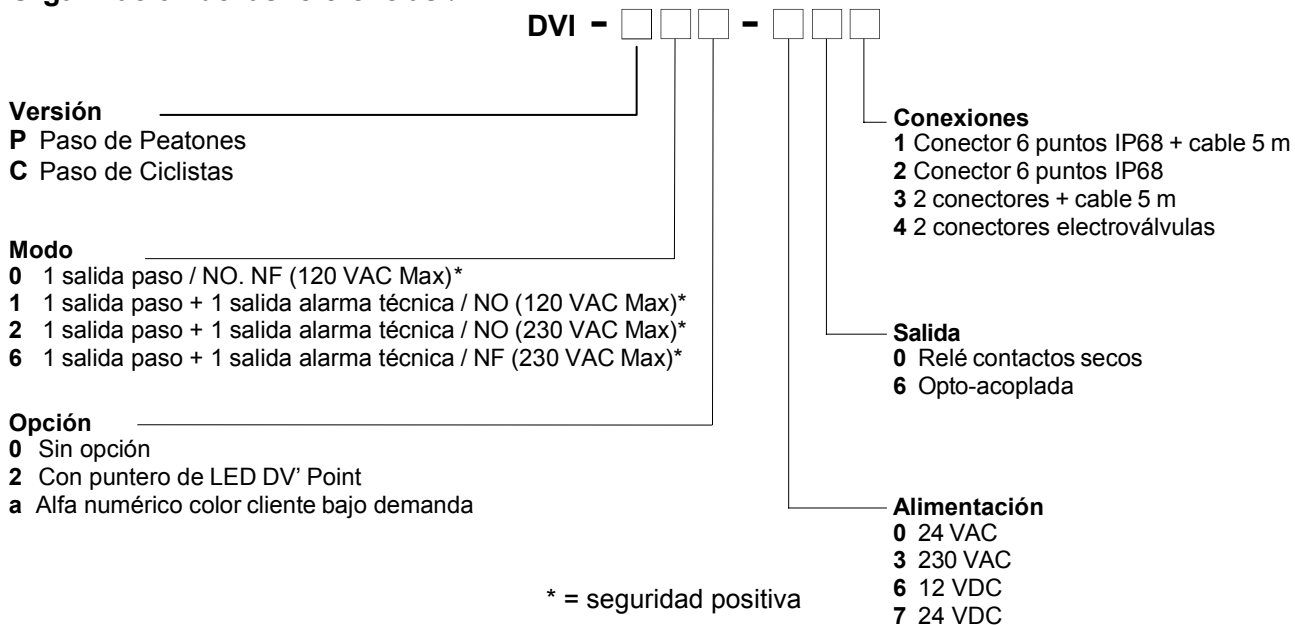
DVI - □□□ - □□□

Versión
P Paso de Peatones
C Paso de Ciclistas

Modo
0 1 salida paso / NO. NF (120 VAC Max)*
1 1 salida paso + 1 salida alarma técnica / NO (120 VAC Max)*
2 1 salida paso + 1 salida alarma técnica / NO (230 VAC Max)*
6 1 salida paso + 1 salida alarma técnica / NF (230 VAC Max)*

Opción
0 Sin opción
2 Con puntero de LED DV' Point
a Alfa numérico color cliente bajo demanda

Conexiones
1 Conector 6 puntos IP68 + cable 5 m
2 Conector 6 puntos IP68
3 2 conectores + cable 5 m
4 2 conectores electroválvulas

Salida
0 Relé contactos secos
6 Opto-acoplada

Alimentación
0 24 VAC
3 230 VAC
6 12 VDC
7 24 VDC

* = seguridad positiva